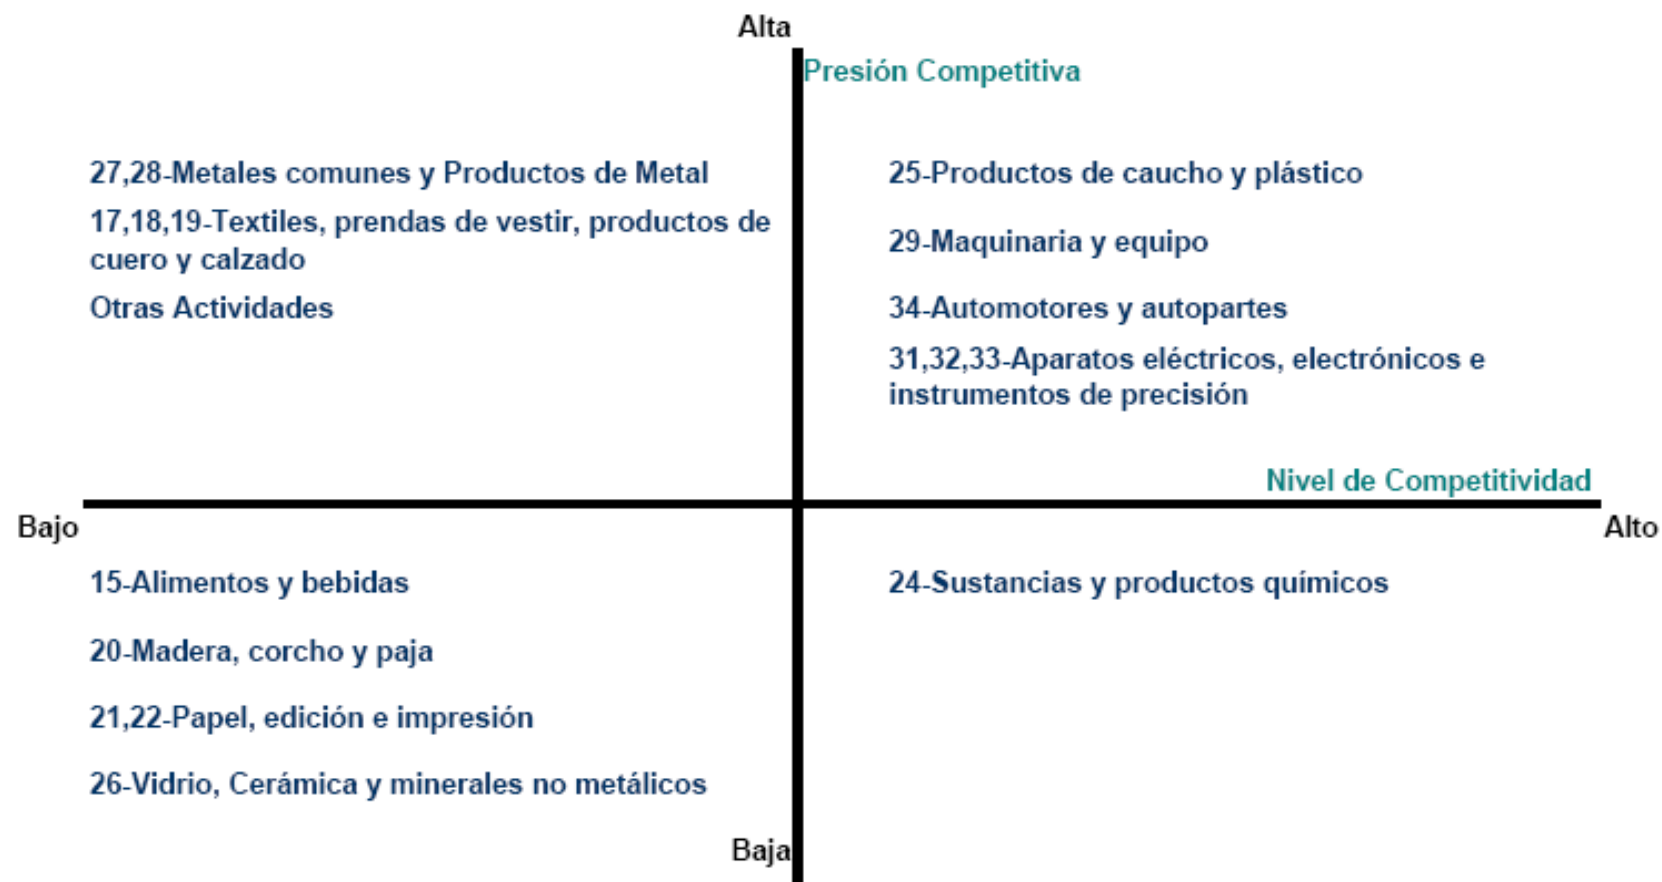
Alta

Presión Competitiva

27,28-Metales comunes y Productos de Metal

17,18,19-Textiles, prendas de vestir, productos de cuero y calzado

Otras Actividades

25-Productos de caucho y plástico

29-Maquinaria y equipo

34-Automotores y autopartes

31,32,33-Aparatos eléctricos, electrónicos e instrumentos de precisión

Nivel de Competitividad

Bajo

Alto

15-Alimentos y bebidas

20-Madera, corcho y paja

21,22-Papel, edición e impresión

26-Vidrio, Cerámica y minerales no metálicos

24-Sustancias y productos químicos

Baja